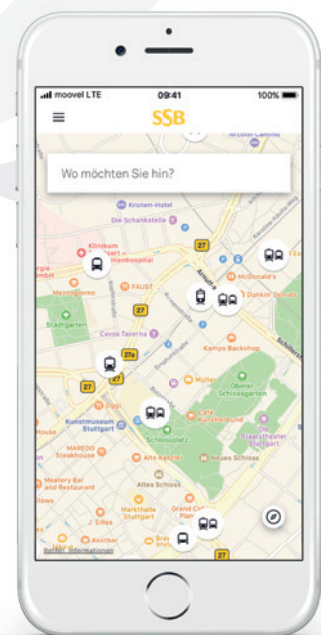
moovel LTE
09:41
100%
SSB
Wo möchten Sie hin?
Kronen-Hotel
Die Schankstelle
Klinikum Stuttgart - Katharinenhospital
Mezzogiorno
FAUST
McDonald's
Dunkin' Donuts
Stadtgarten
Cavos Taverna
Kamps Backshop
Oberer Schlossgarten
Café Künstlerbund
Staatstheater Stuttgart
Kunstmuseum Stuttgart
MAREDO Steakhouse
Schlossplatz
Alte Kanzlei
Neues Schloss
Altes Schloss
Markthalle Stuttgart
Grand Café Planie
J. Elles
27
27a
Rechtl. Informationen